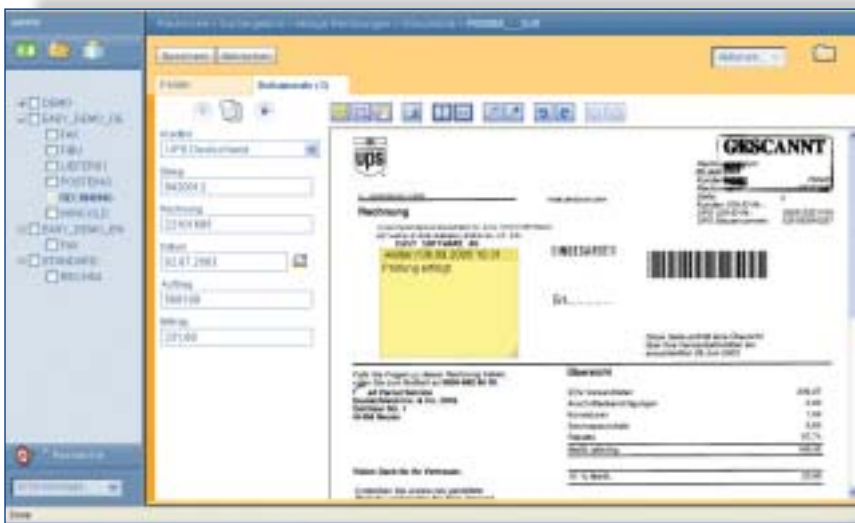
DEMO
EASY_DEMO_DE
FAX
FIBU
LIEFERS
POSTEING
RECHNUNG
EASY_DEMO_EN
FAX
STANDARD
RECHNG

Speichern
Abbrechen

Felder
Dokumente (1)

Kreditor
UPS Deutschland
Belegnr.
Rechnung
Datum
02.07.2003
Auftrag
Betrag

GESCANNT
ups
Rechnung
EASY SOFTWARE AG
Prüfung erfolgt
Übersicht

Fertig